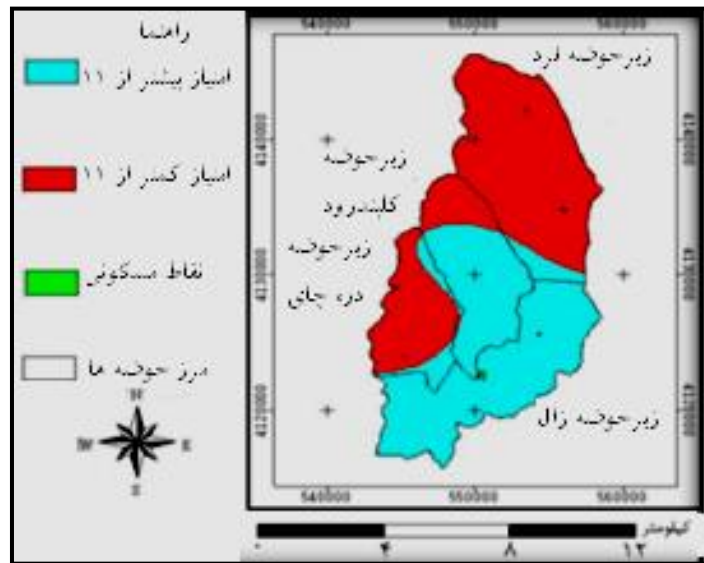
راهنما
امتیاز بیشتر از ۱۱
امتیاز کمتر از ۱۱
نقاط مسکونی
مرز حوضه ها
N
W
E
S

540000
550000
560000
4140000
4130000
4120000
4140000
4130000
4120000
540000
550000
560000

زیرحوضه فرد
زیرحوضه
کلندرود
زیرحوضه
دره جاتی
زیرحوضه زال

کیلومتر
۰
۴
۸
۱۲